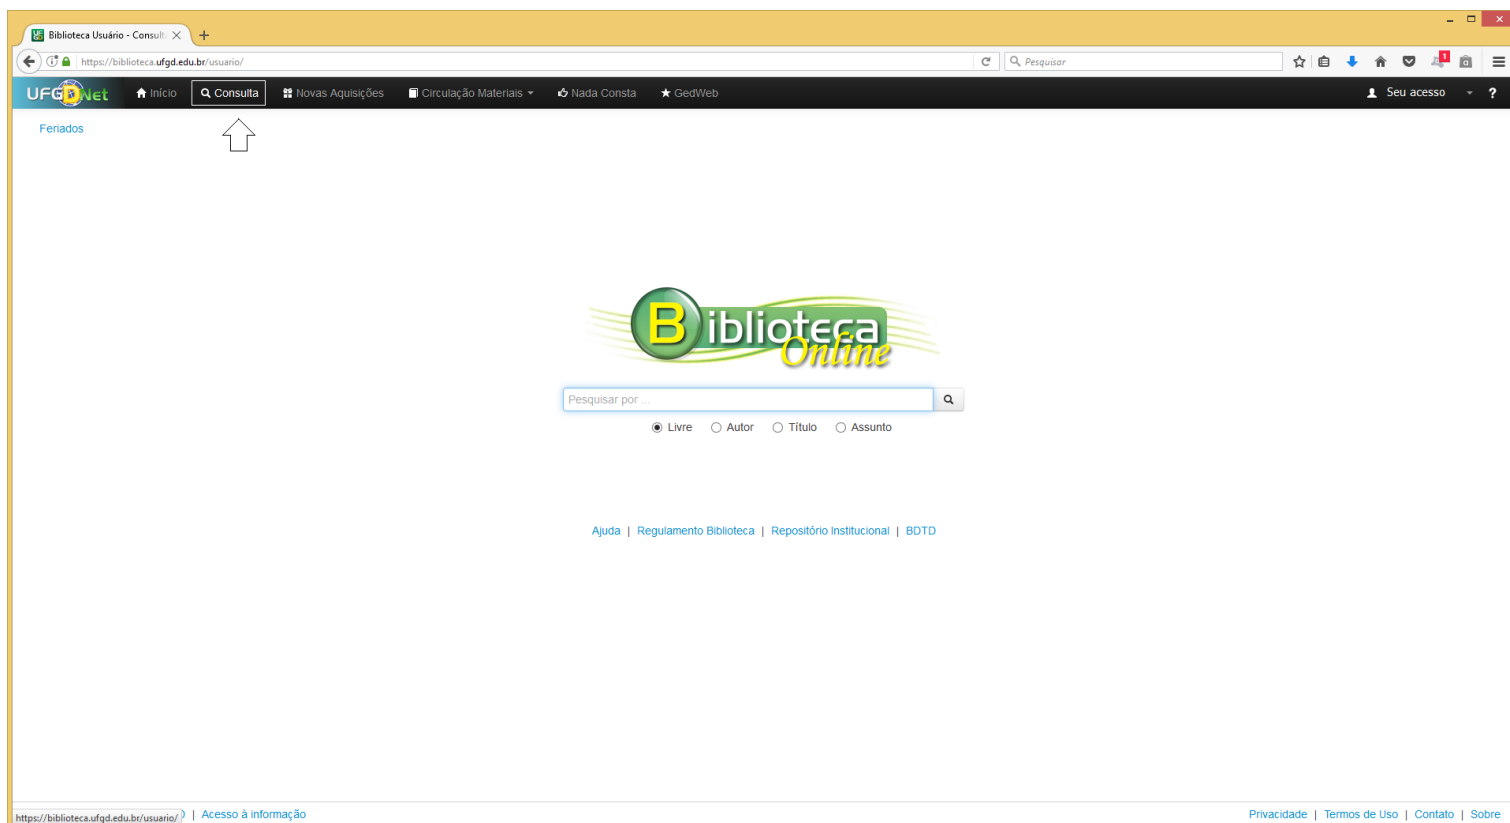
Biblioteca Usuário - Consult

https://biblioteca.ufgd.edu.br/usuario/

Pesquisar

UFGDNet Início Consulta Novas Aquisições Circulação Materiais GedWeb Nada Consta

Seu acesso ?

Feriados

Biblioteca Online

Pesquisar por ...

Livre Autor Título Assunto

Ajuda | Regulamento Biblioteca | Repositório Institucional | BDTD

https://biblioteca.ufgd.edu.br/usuario/ | Acesso à informação

Privacidade | Termos de Uso | Contato | Sobre